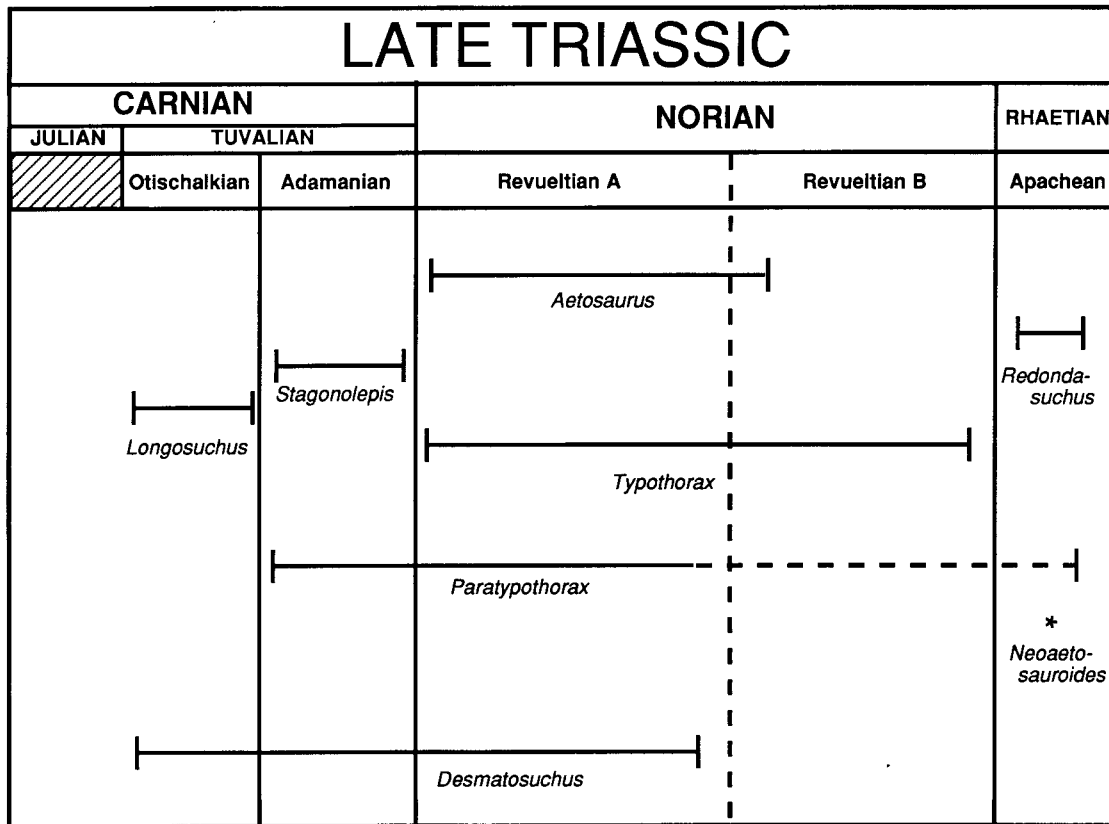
LATE TRIASSIC

| CARNIAN | | | NORIAN | | RHAETIAN |
|---|---|---|---|---|---|
| JULIAN | TUVALIAN | | | | |
| | Otischalkian | Adamanian | Revueltian A | Revueltian B | Apachean |

Aetosaurus

Redondasuchus

Stagonolepis

Longosuchus

Typothorax

Paratypothorax

*

Neoaetosauroides

Desmatosuchus